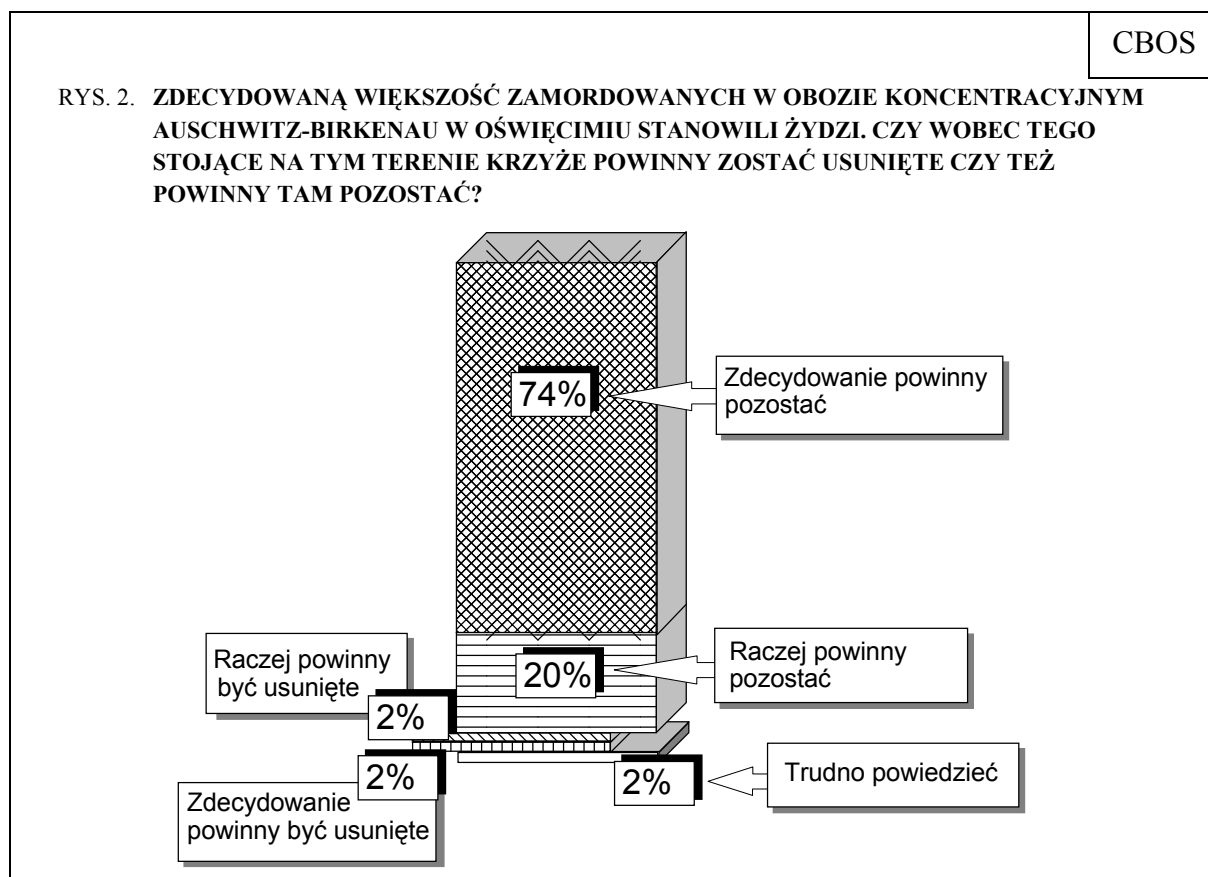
CBOS

RYS. 2. **ZDECYDOWANĄ WIĘKSZOŚĆ ZAMORDOWANYCH W OBOZIE KONCENTRACYJNYM AUSCHWITZ-BIRKENAU W OŚWIĘCIMIU STANOWILI ŻYDZI. CZY WOBEC TEGO STOJĄCE NA TYM TERENIE KRZYŻE POWINNY ZOSTAĆ USUNIĘTE CZY TEŻ POWINNY TAM POZOSTAĆ?**

74%
Zdecydowanie powinny pozostać

20%
Raczej powinny pozostać

Raczej powinny być usunięte
2%

2%
Zdecydowanie powinny być usunięte

2%
Trudno powiedzieć